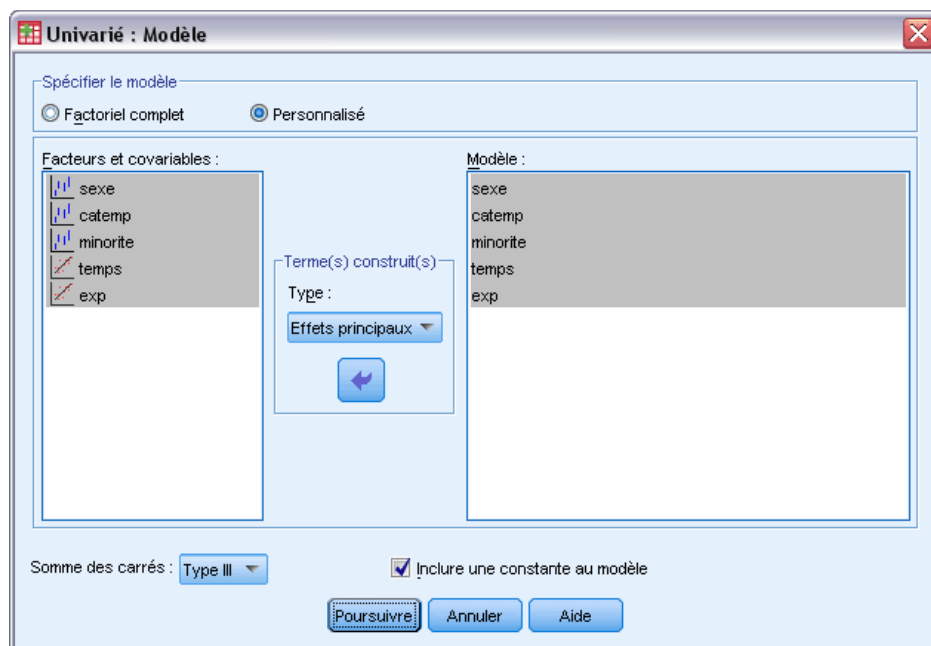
Univarié : Modèle

Spécifier le modèle

Factoriel complet

Personnalisé

Facteurs et covariables :

sexe
catemp
minorite
temps
exp

Terme(s) construit(s)

Type :

Effets principaux

Modèle :

sexe
catemp
minorite
temps
exp

Somme des carrés : Type III

Inclure une constante au modèle

Poursuivre

Annuler

Aide